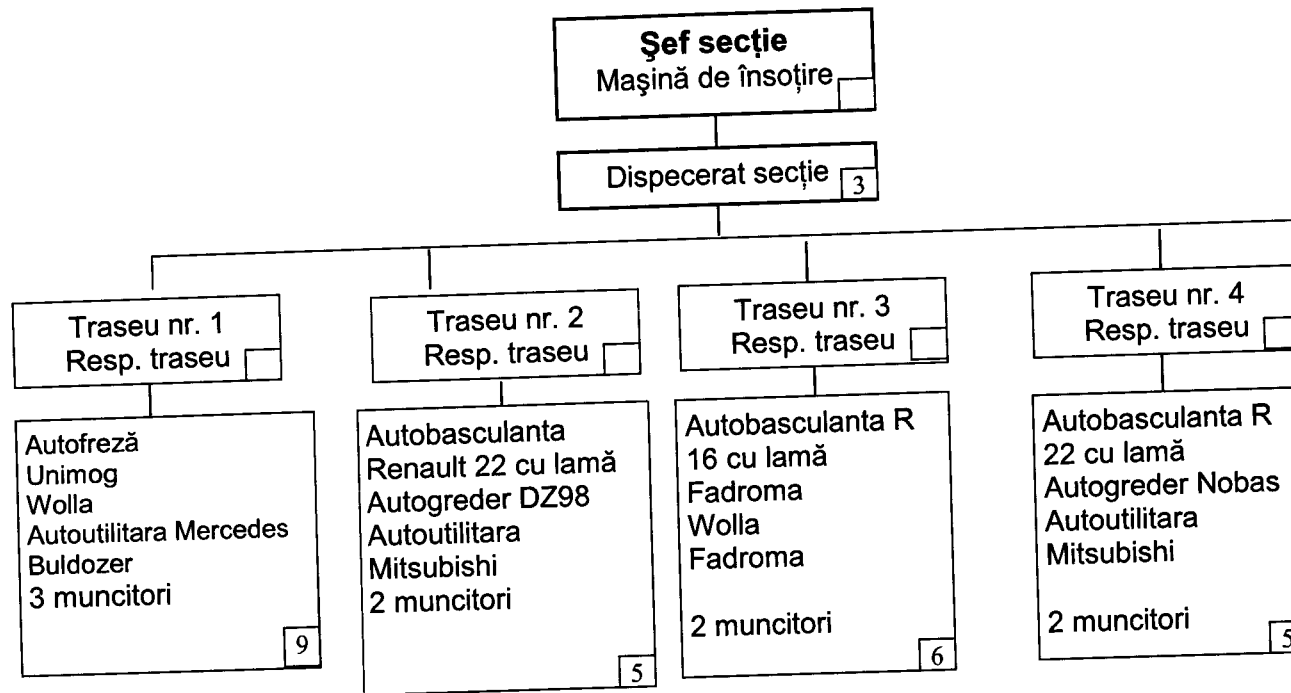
Şef secţie
Maşină de însoţire

Dispecerat secţie 3

Traseu nr. 1
Resp. traseu

Autofreză
Unimog
Wolla
Autoutilitara Mercedes
Buldozer
3 muncitori
9

Traseu nr. 2
Resp. traseu

Autobasculanta
Renault 22 cu lamă
Autogreder DZ98
Autoutilitara
Mitsubishi
2 muncitori
5

Traseu nr. 3
Resp. traseu

Autobasculanta R
16 cu lamă
Fadroma
Wolla
Fadroma

2 muncitori
6

Traseu nr. 4
Resp. traseu

Autobasculanta R
22 cu lamă
Autogreder Nobas
Autoutilitara
Mitsubishi

2 muncitori
5